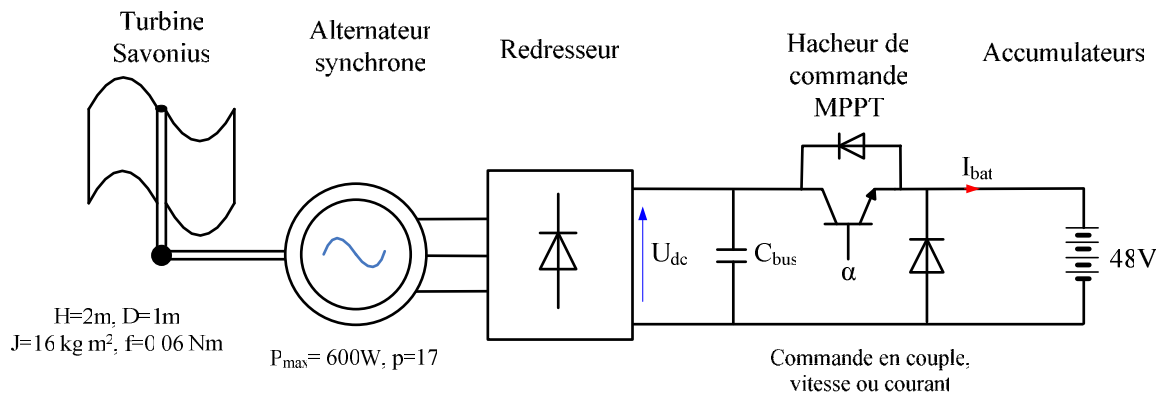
Turbine Savonius

Alternateur synchrone

Redresseur

Hacheur de commande MPPT

Accumulateurs

$I_{bat}$

$U_{dc}$

$C_{bus}$

α

48V

H=2m, D=1m
J=16 kg m², f=0 06 Nm

$P_{max}$= 600W, p=17

Commande en couple, vitesse ou courant